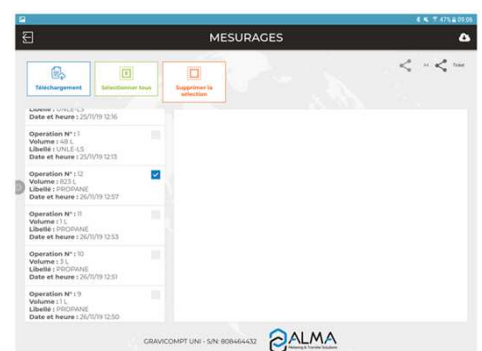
47% 09:05

MESURAGES

Téléchargement

Sélectionner tous

Supprimer la sélection

Ticket

Libellé : UNLE-LS
Date et heure : 25/11/19 12:16

Operation N° : 1
Volume : 48 L
Libellé : UNLE-LS
Date et heure : 25/11/19 12:13

Operation N° : 12
Volume : 823 L
Libellé : PROPANE
Date et heure : 26/11/19 12:57

Operation N° : 11
Volume : 1 L
Libellé : PROPANE
Date et heure : 26/11/19 12:53

Operation N° : 10
Volume : 3 L
Libellé : PROPANE
Date et heure : 26/11/19 12:51

Operation N° : 9
Volume : 1 L
Libellé : PROPANE
Date et heure : 26/11/19 12:50

GRAVICOMPT UNI - S/N: 808464432

ALMA
Metering & Transfer Solutions